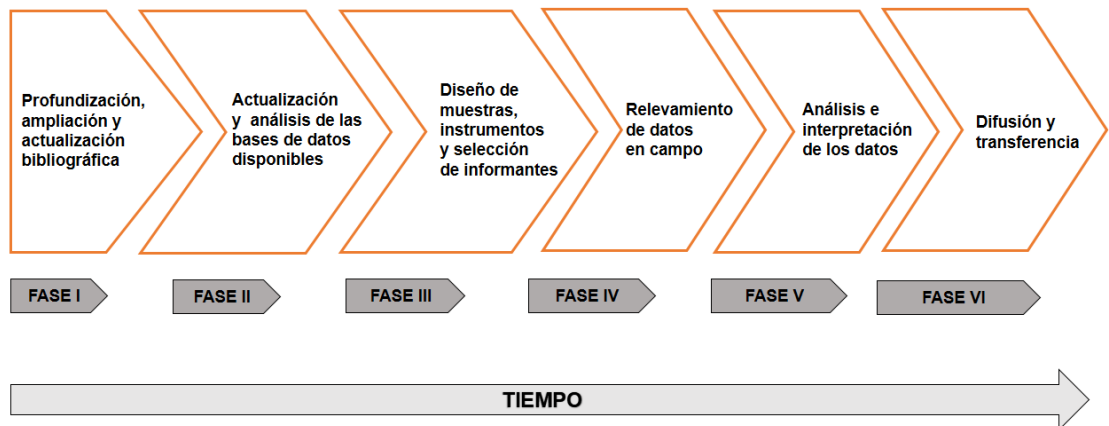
Profundización, ampliación y actualización bibliográfica

Actualización y análisis de las bases de datos disponibles

Diseño de muestras, instrumentos y selección de informantes

Relevamiento de datos en campo

Análisis e interpretación de los datos

Difusión y transferencia

FASE I

FASE II

FASE III

FASE IV

FASE V

FASE VI

TIEMPO